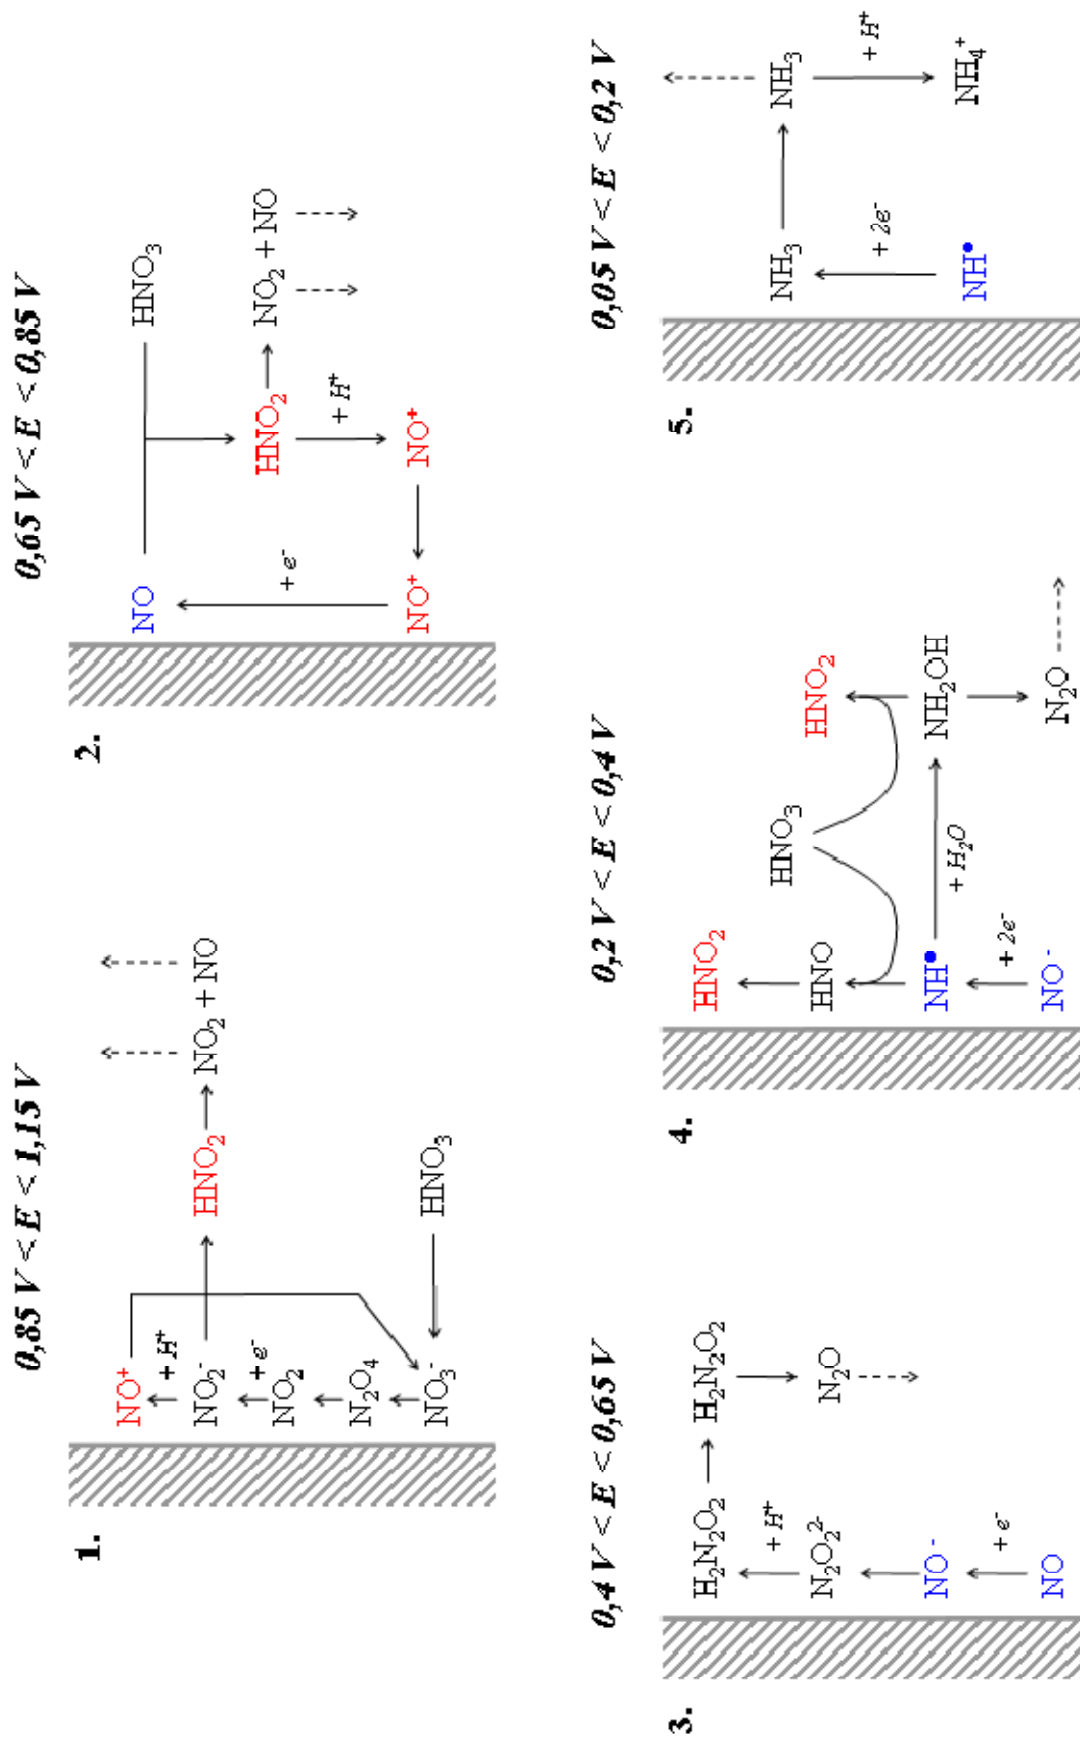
1.

$0,85\ V < E < 1,15\ V$

$NO^+$ $+H^+$ $NO_2^-$ $+e^-$ $NO_2$ $N_2O_4$ $NO_3^-$

$HNO_2 \longrightarrow NO_2 + NO$

$HNO_3$

2.

$0,65\ V < E < 0,85\ V$

$NO$ $+e^-$ $NO^+$ $NO^+$ $+H^+$

$HNO_3$

$HNO_2 \longrightarrow NO_2 + NO$

3.

$0,4\ V < E < 0,65\ V$

$H_2N_2O_2$ $+H^+$ $N_2O_2^{2-}$ $NO^-$ $+e^-$ $NO$

$H_2N_2O_2 \longrightarrow H_2N_2O_2$

$N_2O$

4.

$0,2\ V < E < 0,4\ V$

$HNO_2$ $HNO$ $NH^{\bullet}$ $+2e^-$ $NO^-$

$HNO_3$ $HNO_2$

$+H_2O$ $NH_2OH$

$N_2O$

5.

$0,05\ V < E < 0,2\ V$

$NH_3$ $+2e^-$ $NH^{\bullet}$

$NH_3$ $+H^+$ $NH_4^+$